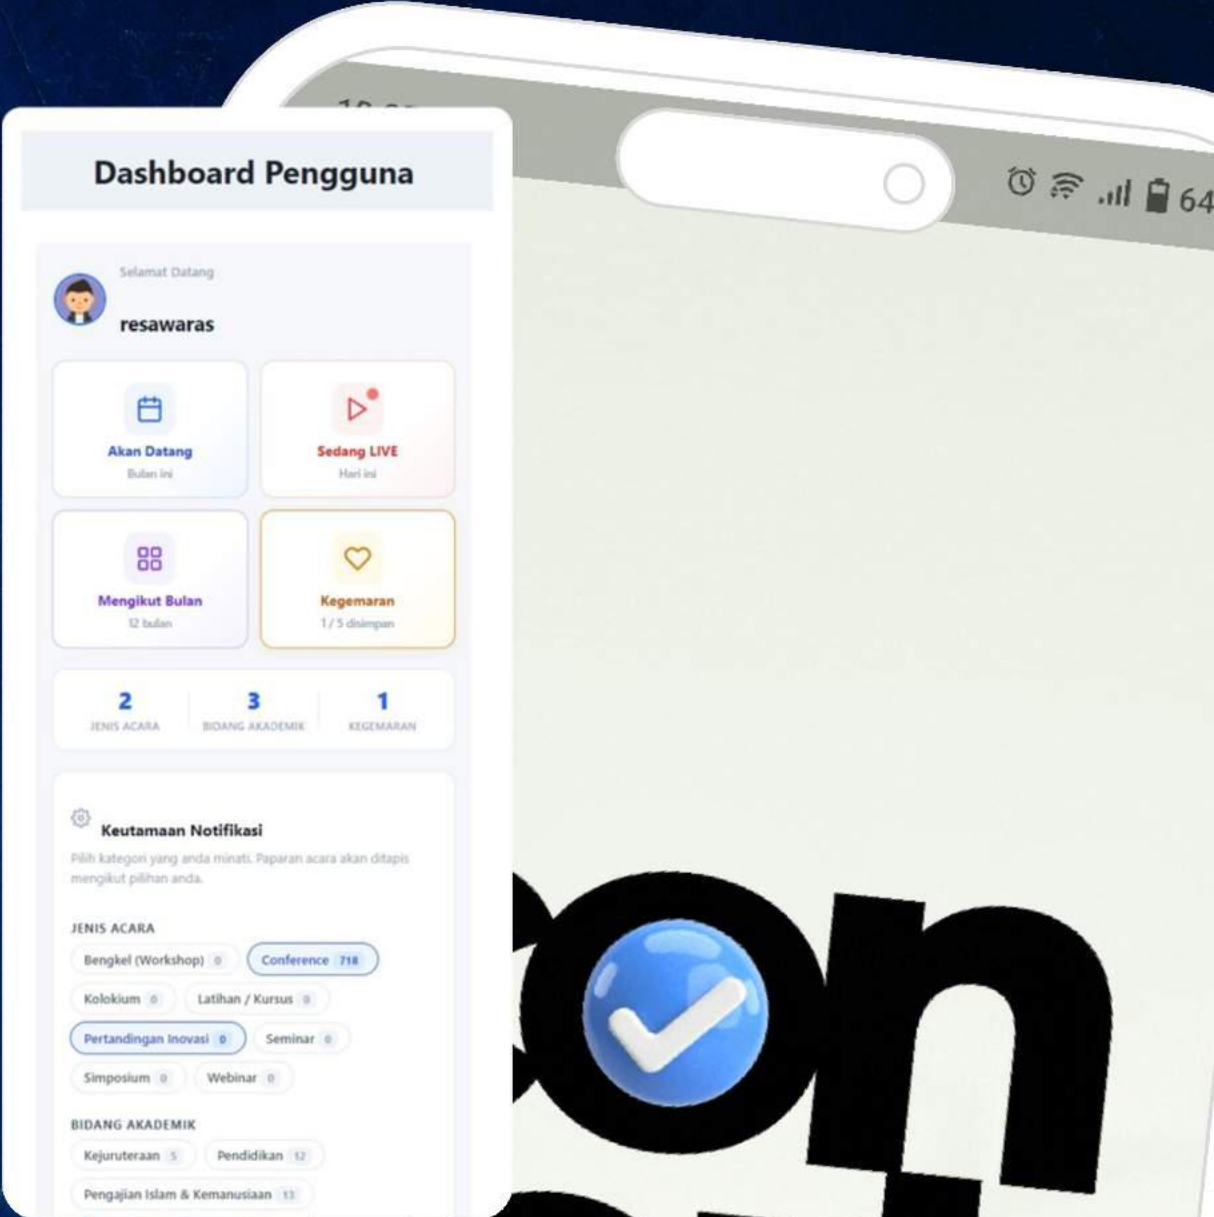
Dashboard Pengguna

Selamat Datang
resawaras

Akan Datang
Bulan ini

Sedang LIVE
Hari ini

Mengikut Bulan
12 bulan

Kegemaran
1 / 5 disimpan

2
JENIS ACARA

3
BIDANG AKADEMIK

1
KEGEMARAN

Keutamaan Notifikasi
Pilih kategori yang anda minati. Paparan acara akan ditapis mengikut pilihan anda.

JENIS ACARA
Bengkel (Workshop) 0
Conference 718
Kolokium 0
Latihan / Kursus 0
Pertandingan Inovasi 0
Seminar 0
Simposium 0
Webinar 0

BIDANG AKADEMIK
Kejuruteraan 5
Pendidikan 12
Pengajian Islam & Kemanusiaan 13

64

con